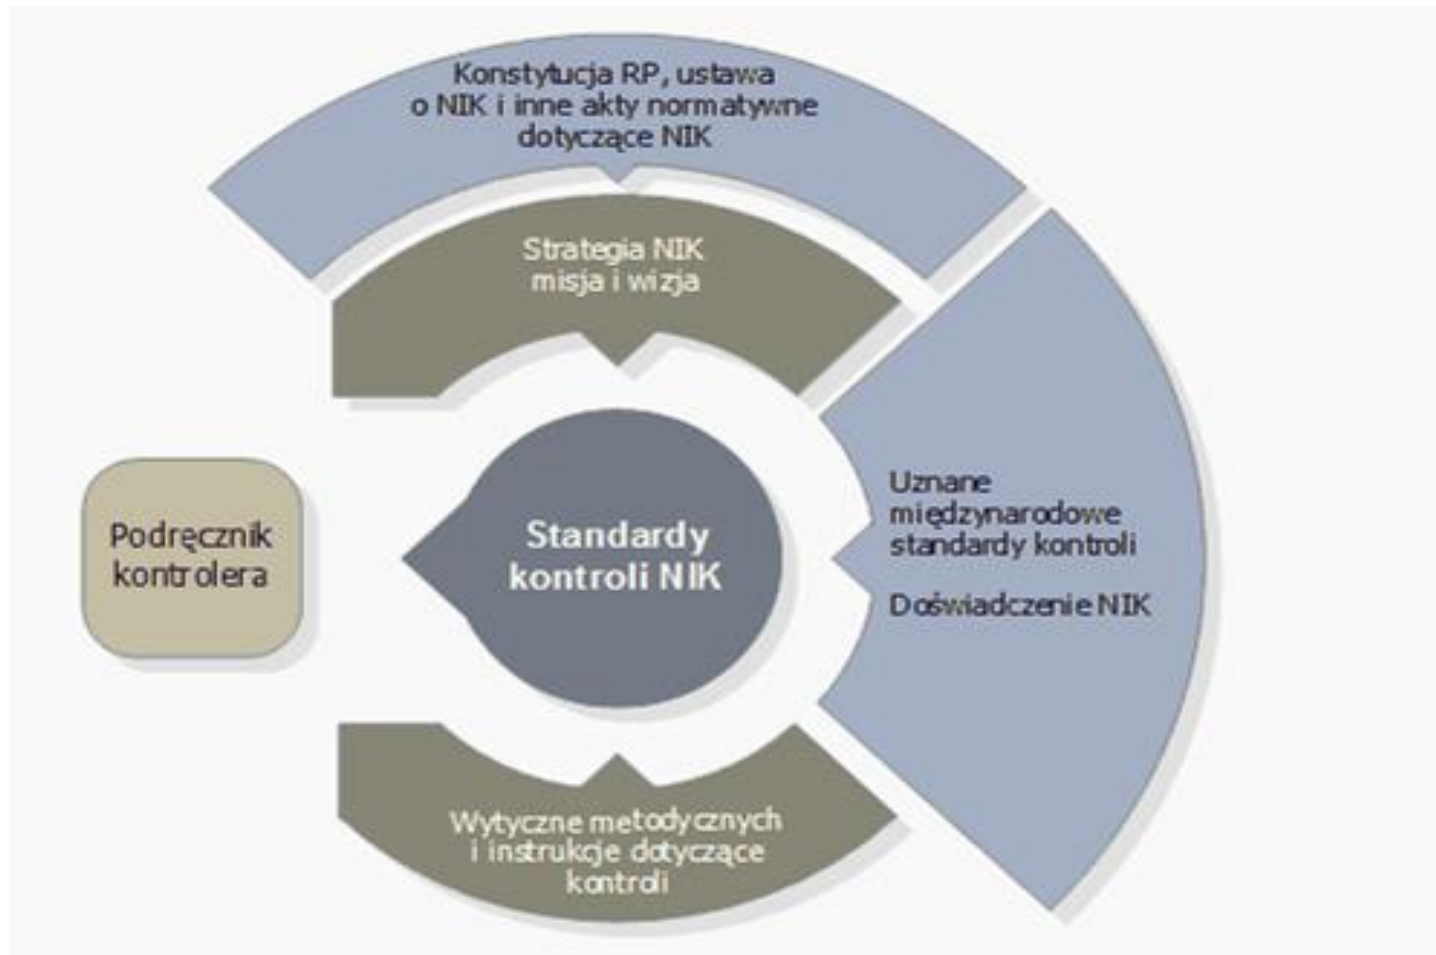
Konstytucja RP, ustawa o NIK i inne akty normatywne dotyczące NIK

Strategia NIK misja i wizja

Uznane międzynarodowe standardy kontroli

Doświadczenie NIK

Podręcznik kontrolera

Standardy kontroli NIK

Wytyczne metodycznych i instrukcje dotyczące kontroli